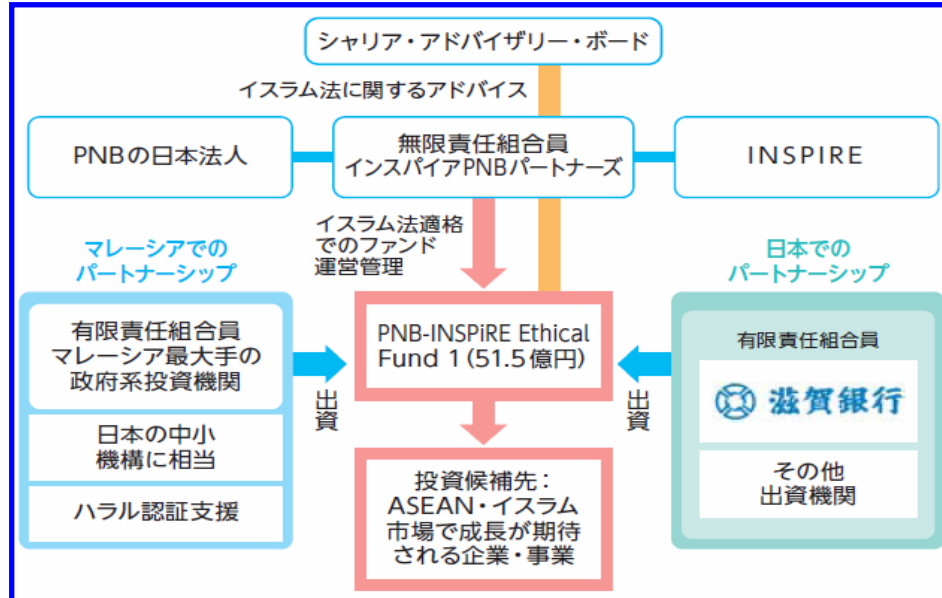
シャリア・アドバイザリー・ボード

イスラム法に関するアドバイス

PNBの日本法人

無限責任組合員
インスパイアPNBパートナーズ

INSPIRE

イスラム法適格でのファンド運営管理

マレーシアでのパートナーシップ

有限責任組合員
マレーシア最大手の政府系投資機関

日本の中小機構に相当

ハラル認証支援

出資

PNB-INSPiRE Ethical Fund 1（51.5億円）

投資候補先：
ASEAN・イスラム市場で成長が期待される企業・事業

日本でのパートナーシップ

出資

有限責任組合員

滋賀銀行

その他
出資機関